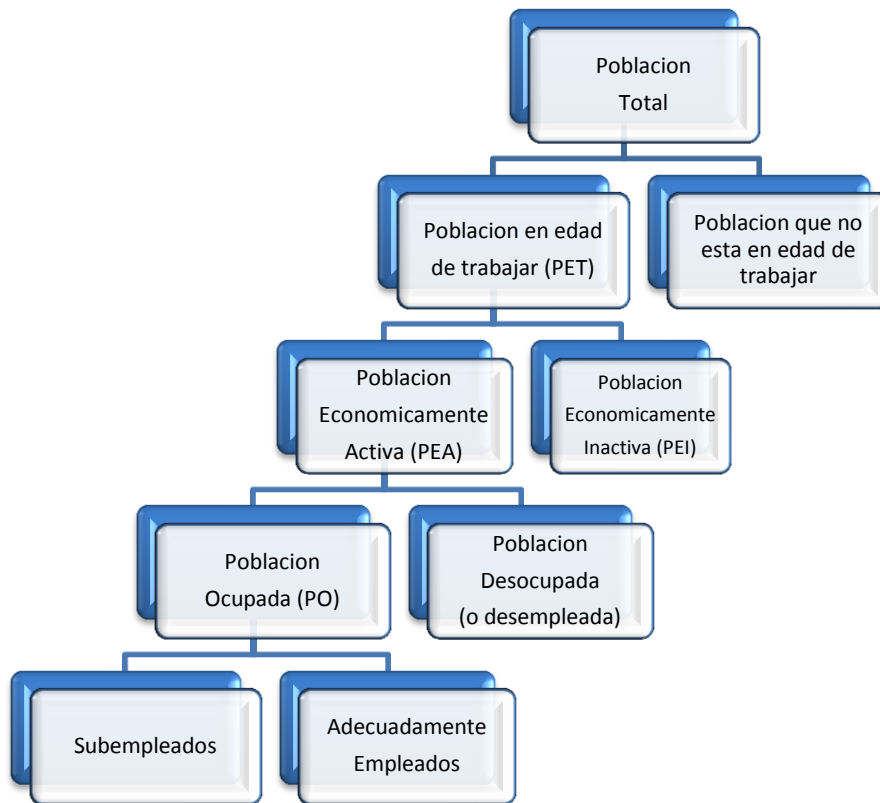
Poblacion Total

Poblacion en edad de trabajar (PET)

Poblacion que no esta en edad de trabajar

Poblacion Economicamente Activa (PEA)

Poblacion Economicamente Inactiva (PEI)

Poblacion Ocupada (PO)

Poblacion Desocupada (o desempleada)

Subempleados

Adecuadamente Empleados